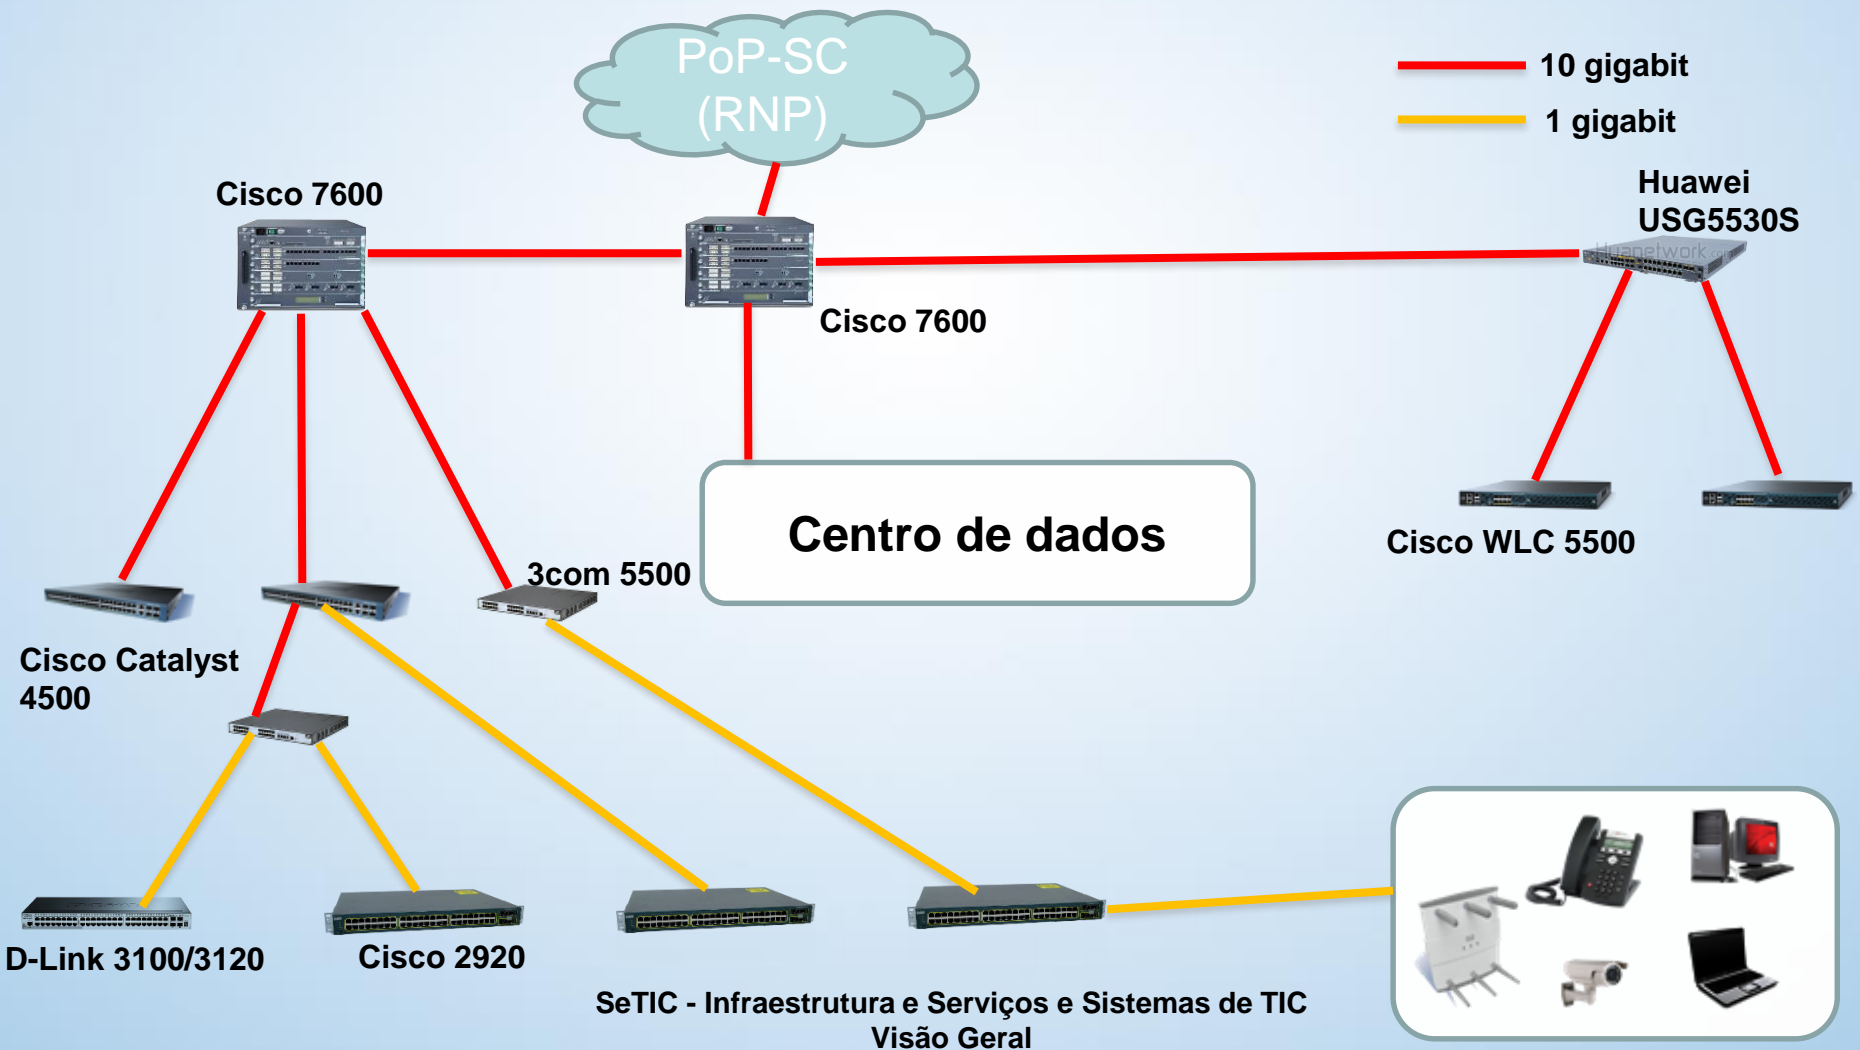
PoP-SC
(RNP)

10 gigabit

1 gigabit

Cisco 7600

Huawei
USG5530S

Cisco 7600

Centro de dados

Cisco WLC 5500

3com 5500

Cisco Catalyst
4500

D-Link 3100/3120

Cisco 2920

SeTIC - Infraestrutura e Serviços e Sistemas de TIC
Visão Geral